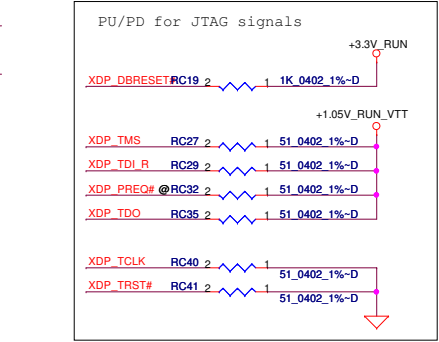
PU/PD for JTAG signals

+3.3V_RUN

XDP_DBRESET# RC19 2 1 1K_0402_1%~D

+1.05V_RUN_VTT

XDP_TMS RC27 2 1 51_0402_1%~D

XDP_TDI_R RC29 2 1 51_0402_1%~D

XDP_PREQ# @RC32 2 1 51_0402_1%~D

XDP_TDO RC35 2 1 51_0402_1%~D

XDP_TCLK RC40 2 1 51_0402_1%~D

XDP_TRST# RC41 2 1 51_0402_1%~D